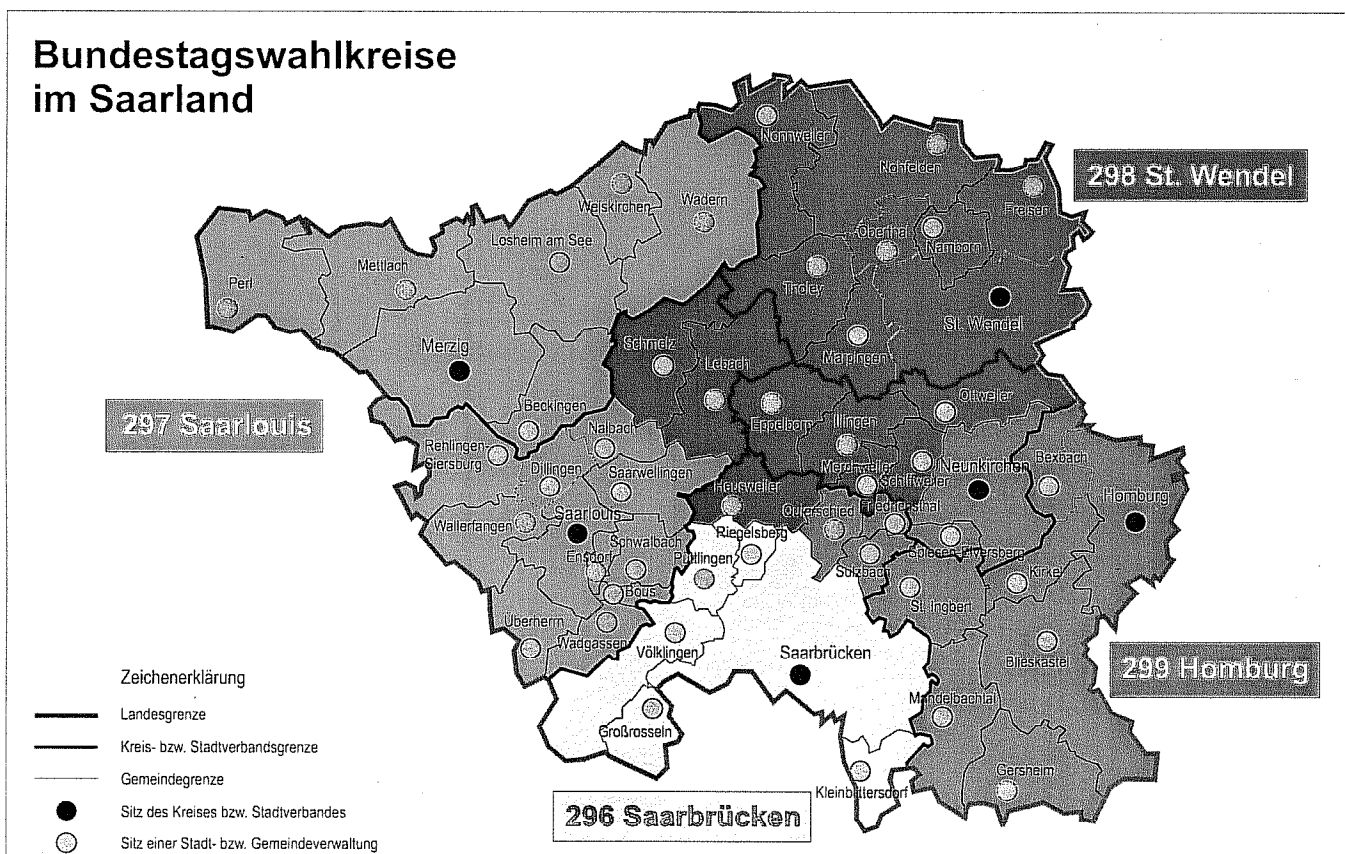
Bundestagswahlkreise im Saarland

298 St. Wendel

Nonnweiler
Nohfelden
Freisen
Wadern
Weiskirchen
Losheim am See
Oberthal
Namborn
Mettlach
Perl
Tholey
St. Wendel
Merzig
Schmelz
Lebach
Marpingen
Beckingen
Ottweiler
Eppelborn
Illingen
297 Saarlouis
Rehlingen-Siersburg
Nalbach
Dillingen
Saarwellingen
Merchweiler
Schiffweiler
Neunkirchen
Bexbach
Homburg
Heusweiler
Quierschied
Friedrichsthal
Wallerfangen
Saarlouis
Riegelsberg
Ensdorf
Schwalbach
Püttlingen
Sulzbach
Spiesen-Elversberg
Kirkel
Bous
St. Ingbert
Überherrn
Wadgassen
Völklingen
Saarbrücken
Blieskastel
299 Homburg
Großrosseln
Mandelbachtal
Gersheim
Kleinblittersdorf
296 Saarbrücken

Zeichenerklärung
Landesgrenze
Kreis- bzw. Stadtverbandsgrenze
Gemeindegrenze
Sitz des Kreises bzw. Stadtverbandes
Sitz einer Stadt- bzw. Gemeindeverwaltung